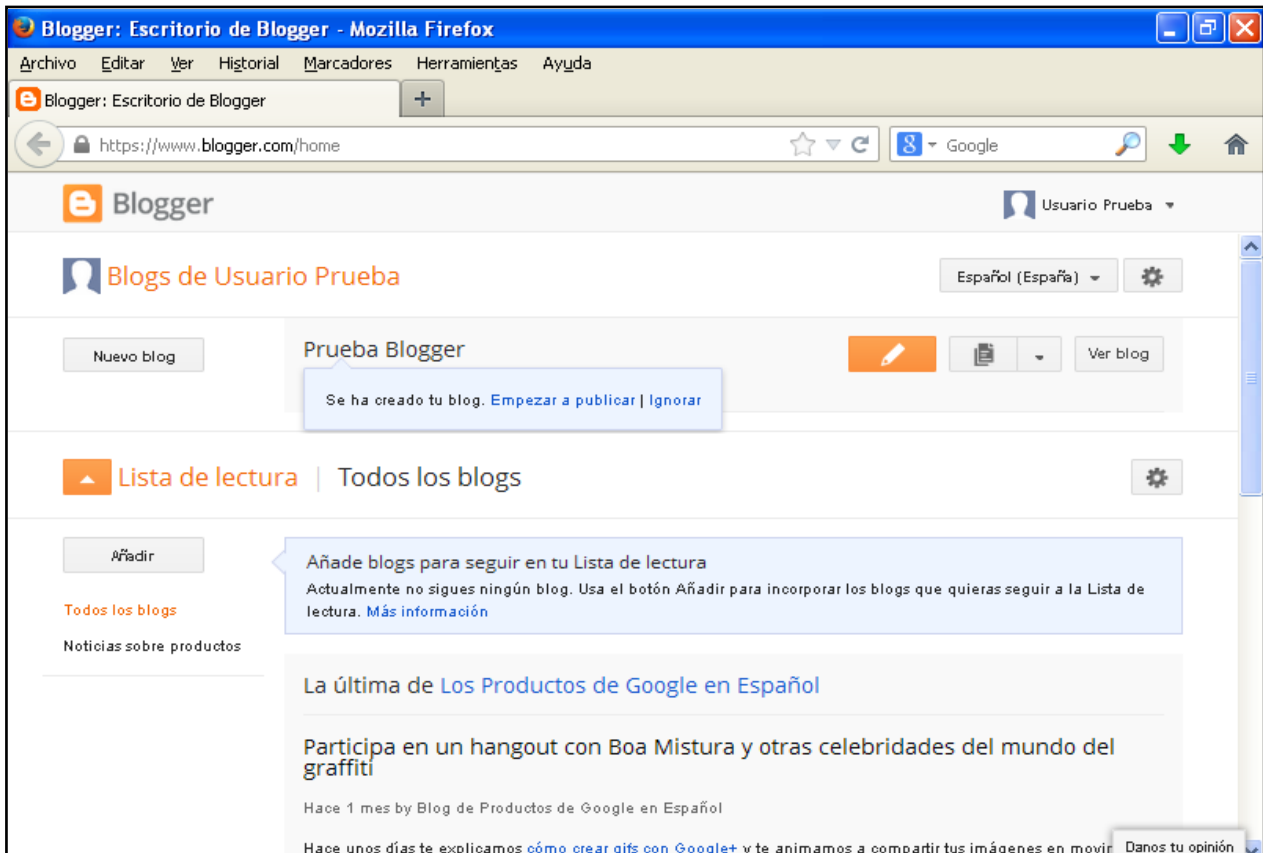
Blogger: Escritorio de Blogger - Mozilla Firefox

Archivo Editar Ver Historial Marcadores Herramientas Ayuda

Blogger: Escritorio de Blogger

https://www.blogger.com/home

Google

Blogger

Usuario Prueba

Blogs de Usuario Prueba

Español (España)

Nuevo blog

Prueba Blogger

Ver blog

Se ha creado tu blog. Empezar a publicar | Ignorar

Lista de lectura | Todos los blogs

Añadir

Todos los blogs

Noticias sobre productos

Añade blogs para seguir en tu Lista de lectura

Actualmente no sigues ningún blog. Usa el botón Añadir para incorporar los blogs que quieras seguir a la Lista de lectura. Más información

La última de Los Productos de Google en Español

Participa en un hangout con Boa Mistura y otras celebridades del mundo del graffiti

Hace 1 mes by Blog de Productos de Google en Español

Hace unos días te explicamos cómo crear gifs con Google+ y te animamos a compartir tus imágenes en movi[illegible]

Danos tu opinión